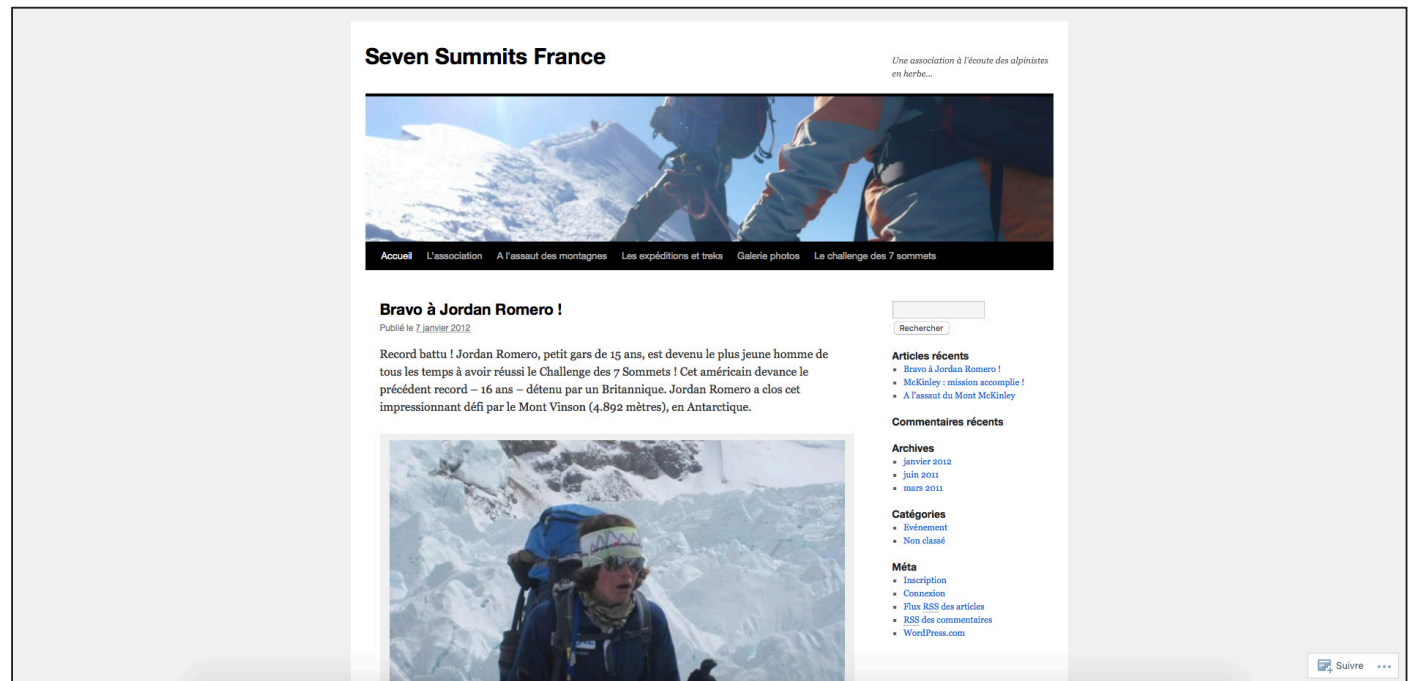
Seven Summits France

Une association à l'écoute des alpinistes en herbe…

Accueil L'association A l'assaut des montagnes Les expéditions et treks Galerie photos Le challenge des 7 sommets

Bravo à Jordan Romero !

Publié le 7 janvier 2012

Record battu ! Jordan Romero, petit gars de 15 ans, est devenu le plus jeune homme de tous les temps à avoir réussi le Challenge des 7 Sommets ! Cet américain devance le précédent record – 16 ans – détenu par un Britannique. Jordan Romero a clos cet impressionnant défi par le Mont Vinson (4.892 mètres), en Antarctique.

Rechercher

Articles récents
- Bravo à Jordan Romero !
- McKinley : mission accomplie !
- A l'assaut du Mont McKinley

Commentaires récents

Archives
- janvier 2012
- juin 2011
- mars 2011

Catégories
- Evénement
- Non classé

Méta
- Inscription
- Connexion
- Flux RSS des articles
- RSS des commentaires
- WordPress.com

Suivre …